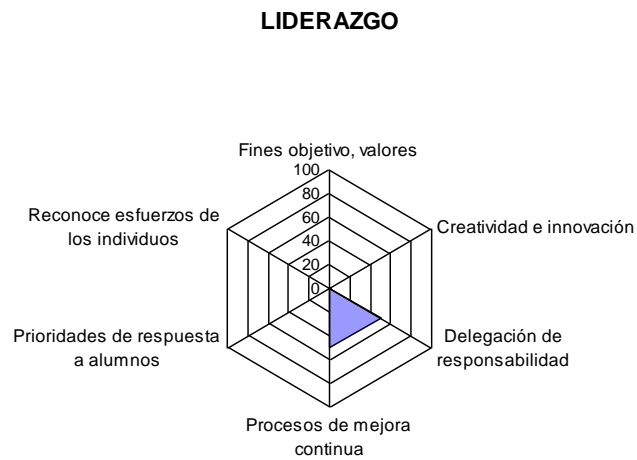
LIDERAZGO

Fines objetivo, valores

100
80
60
40
20
0

Creatividad e innovación

Delegación de responsabilidad

Procesos de mejora continua

Prioridades de respuesta a alumnos

Reconoce esfuerzos de los individuos